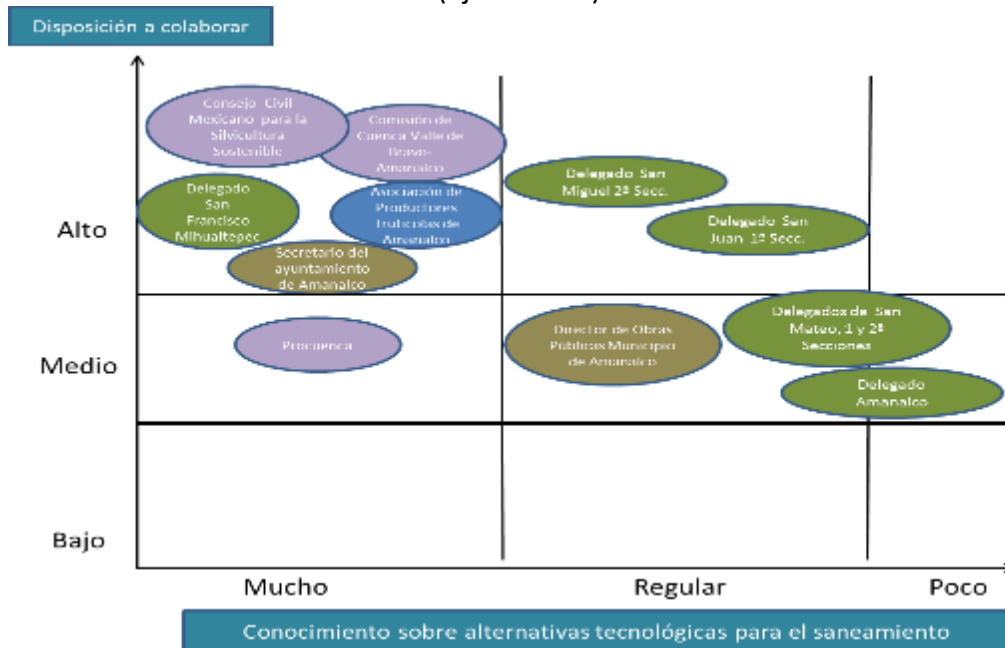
Disposición a colaborar

Consejo Civil Mexicano para la Silvicultura Sostenible

Comisión de Cuenca Valle de Bravo-Amanalco

Delegado San Francisco Mihualtepec

Asociación de Productores Truticolas de Amanalco

Secretario del ayuntamiento de Amanalco

Delegado San Miguel 2ª Secc.

Delegado San Juan 1ª Secc.

Alto

Medio

Bajo

Procuenca

Director de Obras Públicas Municipio de Amanalco

Delegados de San Mateo, 1 y 2ª Secciones

Delegado Amanalco

Mucho

Regular

Poco

Conocimiento sobre alternativas tecnológicas para el saneamiento